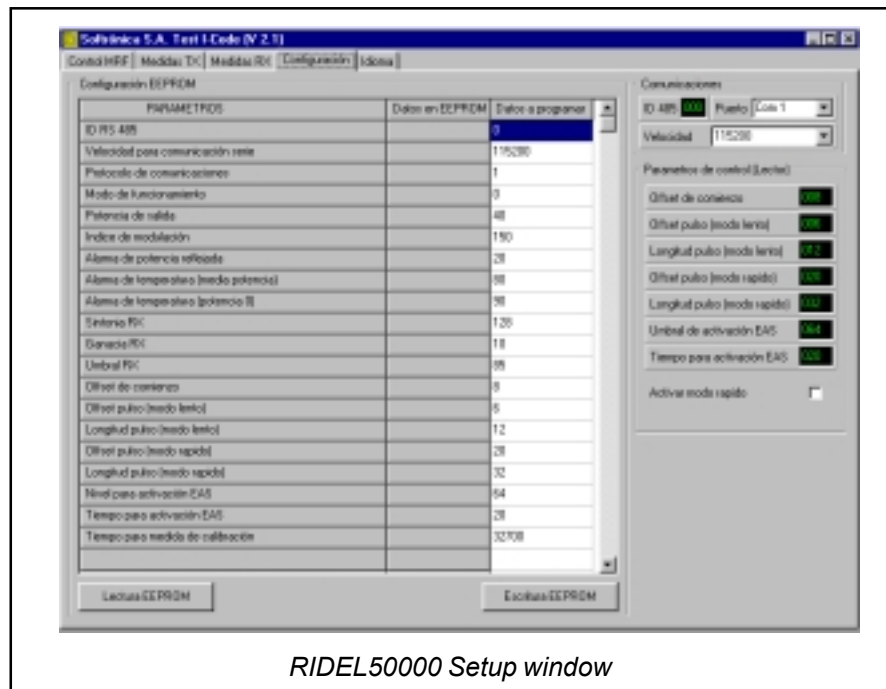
Softrónica S.A. Test I-Code (V 2.1)

Control HRF | Medidas TX | Medidas RX | Configuración | Idioma

Configuración EEPROM

| PARAMETROS | Datos en EEPROM | Datos a programar |
|---|---|---|
| ID RS 485 | | 0 |
| Velocidad para comunicación serie | | 115200 |
| Protocolo de comunicaciones | | 1 |
| Modo de funcionamiento | | 0 |
| Potencia de salida | | 48 |
| Indice de modulación | | 150 |
| Alarma de potencia reflejada | | 20 |
| Alarma de temperatura (media potencia) | | 80 |
| Alarma de temperatura (potencia 8) | | 90 |
| Sintonía RX | | 128 |
| Ganancia RX | | 10 |
| Umbral RX | | 85 |
| Offset de comienzo | | 8 |
| Offset pulso (modo lento) | | 6 |
| Longitud pulso (modo lento) | | 12 |
| Offset pulso (modo rapido) | | 20 |
| Longitud pulso (modo rapido) | | 32 |
| Nivel para activación EAS | | 64 |
| Tiempo para activación EAS | | 20 |
| Tiempo para medida de calibración | | 32700 |

Lectura EEPROM

Escritura EEPROM

Comunicaciones

ID 485 000 Puerto Com 1

Velocidad 115200

Parametros de control (Lectura)

Offset de comienzo 008

Offset pulso (modo lento) 006

Longitud pulso (modo lento) 012

Offset pulso (modo rapido) 020

Longitud pulso (modo rapido) 032

Umbral de activación EAS 064

Tiempo para activación EAS 020

Activar modo rapido

RIDEL50000 Setup window